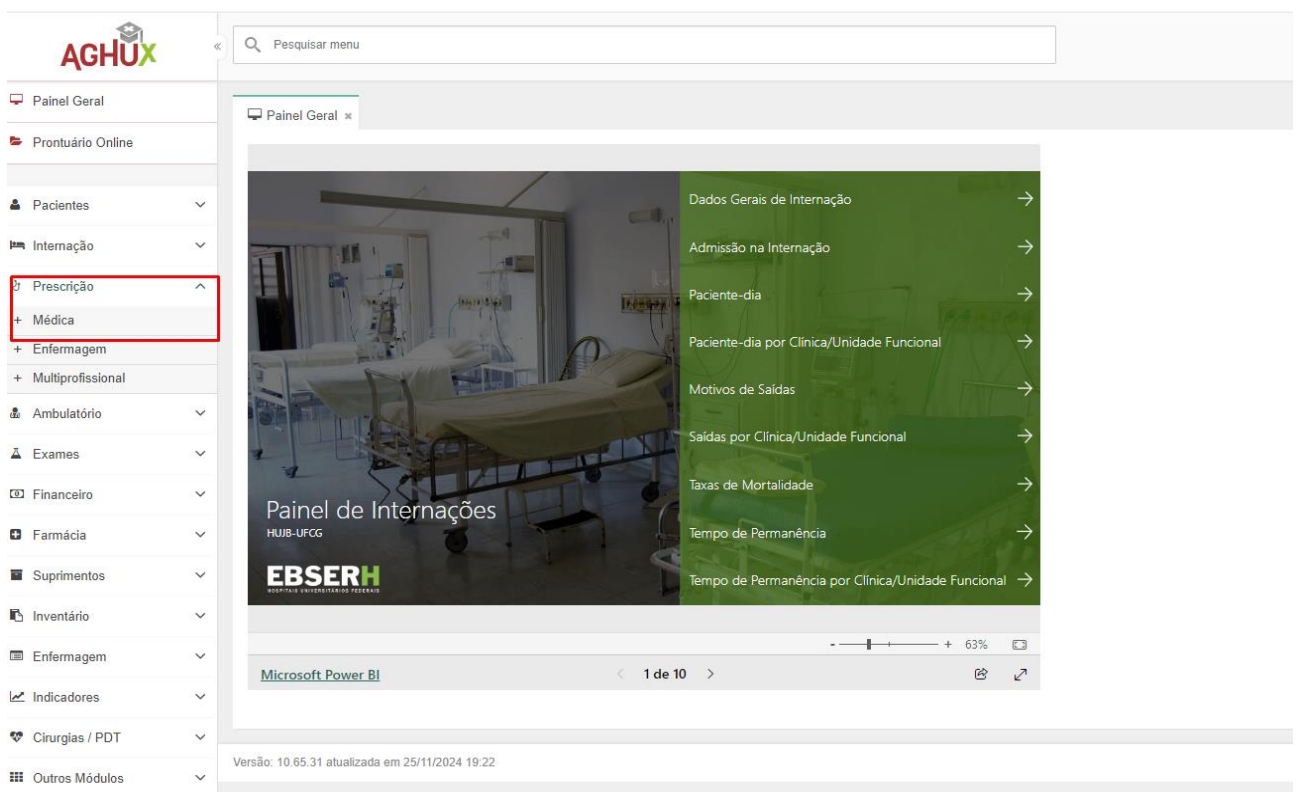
AGHUX

«

Pesquisar menu

Painel Geral

Prontuário Online

Pacientes

Internação

Prescrição

+ Médica

+ Enfermagem

+ Multiprofissional

Ambulatório

Exames

Financeiro

Farmácia

Suprimentos

Inventário

Enfermagem

Indicadores

Cirurgias / PDT

Outros Módulos

Painel Geral ×

Painel de Internações
HUJB-UFCG

EBSERH
HOSPITAIS UNIVERSITÁRIOS FEDERAIS

Dados Gerais de Internação →

Admissão na Internação →

Paciente-dia →

Paciente-dia por Clínica/Unidade Funcional →

Motivos de Saídas →

Saídas por Clínica/Unidade Funcional →

Taxas de Mortalidade →

Tempo de Permanência →

Tempo de Permanência por Clínica/Unidade Funcional →

- + 63%

Microsoft Power BI

< 1 de 10 >

Versão: 10.65.31 atualizada em 25/11/2024 19:22